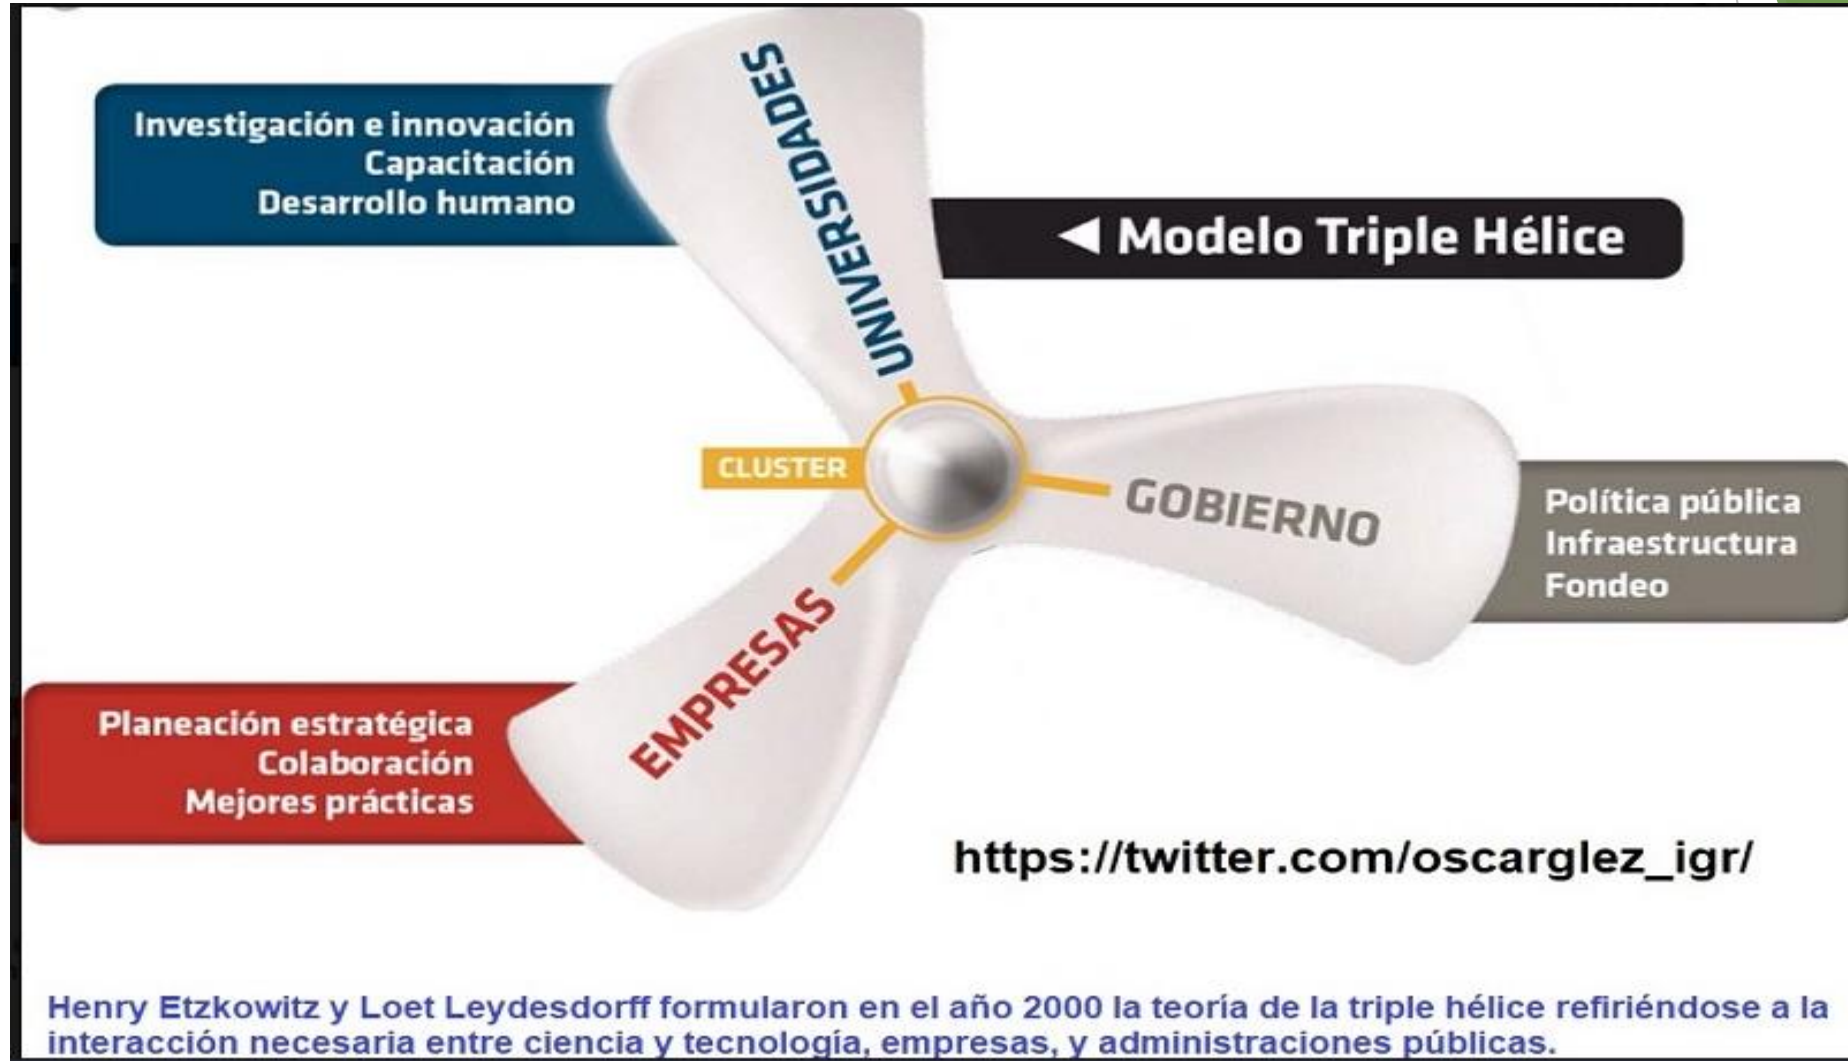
Investigación e innovación
Capacitación
Desarrollo humano

UNIVERSIDADES

◄ Modelo Triple Hélice

CLUSTER

GOBIERNO

Política pública
Infraestructura
Fondeo

EMPRESAS

Planeación estratégica
Colaboración
Mejores prácticas

https://twitter.com/oscarglez_igr/

Henry Etzkowitz y Loet Leydesdorff formularon en el año 2000 la teoría de la triple hélice refiriéndose a la interacción necesaria entre ciencia y tecnología, empresas, y administraciones públicas.